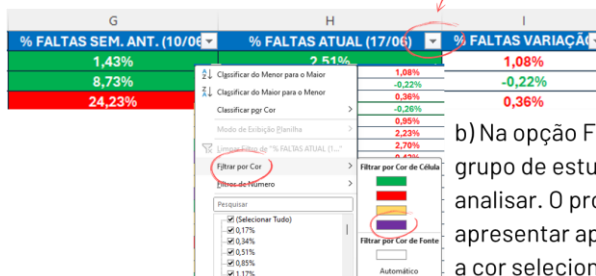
G
H
I
% FALTAS SEM. ANT. (10/06
% FALTAS ATUAL (17/06)
% FALTAS VARIAÇÃO
1,43%
2,51%
1,08%
8,73%
-0,22%
24,23%
0,36%

Classificar do Menor para o Maior
Classificar do Maior para o Menor
Classificar por Cor
Modo de Exibição Planilha
Limpar Filtro de "% FALTAS ATUAL (..."
Filtrar por Cor
Filtros de Número
Pesquisar
(Selecionar Tudo)
0,17%
0,34%
0,51%
0,85%
1,17%

1,08%
-0,22%
0,36%
-0,26%
0,95%
2,23%
2,70%

Filtrar por Cor de Célula
Filtrar por Cor de Fonte
Automático

b) Na opção F
grupo de estu
analisar. O pro
apresentar ap
a cor selecion